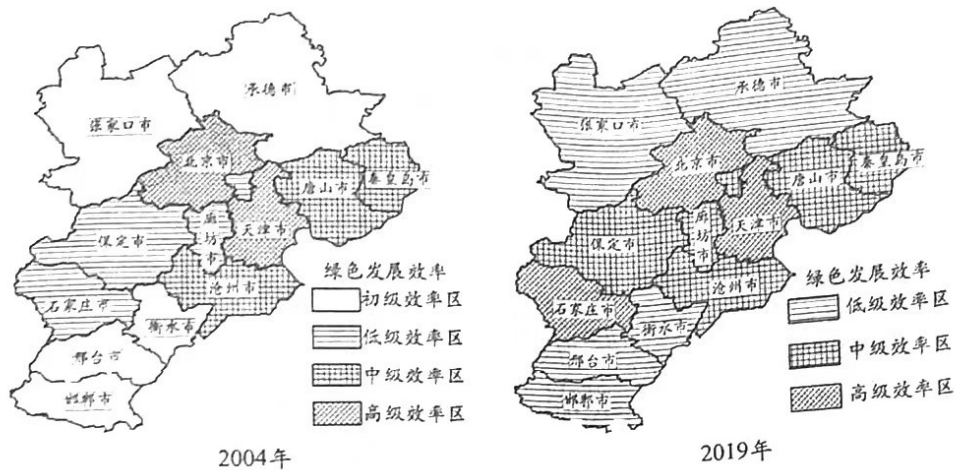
承德市
张家口市
北京市
唐山市
秦皇岛市
廊坊市
天津市
保定市
沧州市
石家庄市
衡水市
邢台市
邯郸市
绿色发展效率
初级效率区
低级效率区
中级效率区
高级效率区
2004年

承德市
张家口市
北京市
唐山市
秦皇岛市
廊坊市
天津市
保定市
沧州市
石家庄市
衡水市
邢台市
邯郸市
绿色发展效率
低级效率区
中级效率区
高级效率区
2019年